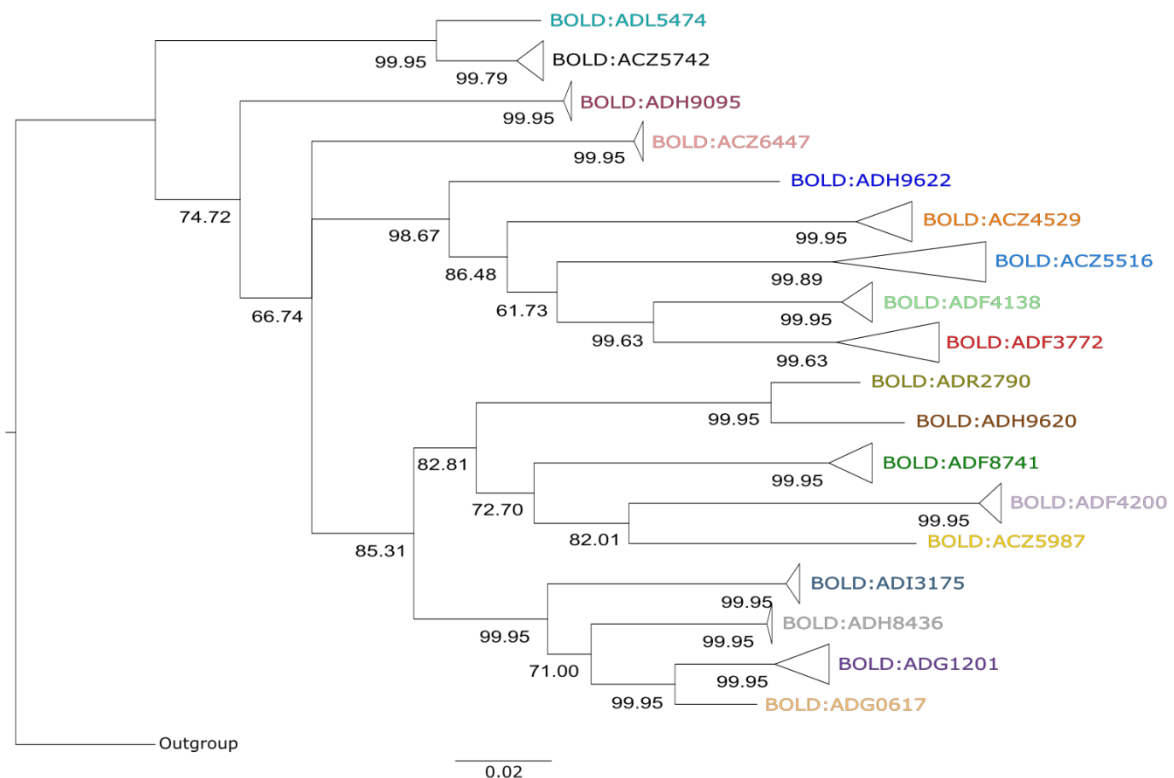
BOLD:ADL5474
99.95
99.79
BOLD:ACZ5742
BOLD:ADH9095
99.95
BOLD:ACZ6447
99.95
BOLD:ADH9622
74.72
BOLD:ACZ4529
98.67
99.95
BOLD:ACZ5516
86.48
99.89
BOLD:ADF4138
61.73
99.95
66.74
99.63
BOLD:ADF3772
99.63
BOLD:ADR2790
99.95
BOLD:ADH9620
82.81
BOLD:ADF8741
99.95
72.70
BOLD:ADF4200
99.95
82.01
BOLD:ACZ5987
85.31
BOLD:ADI3175
99.95
BOLD:ADH8436
99.95
99.95
BOLD:ADG1201
71.00
99.95
99.95
BOLD:ADG0617
Outgroup
0.02